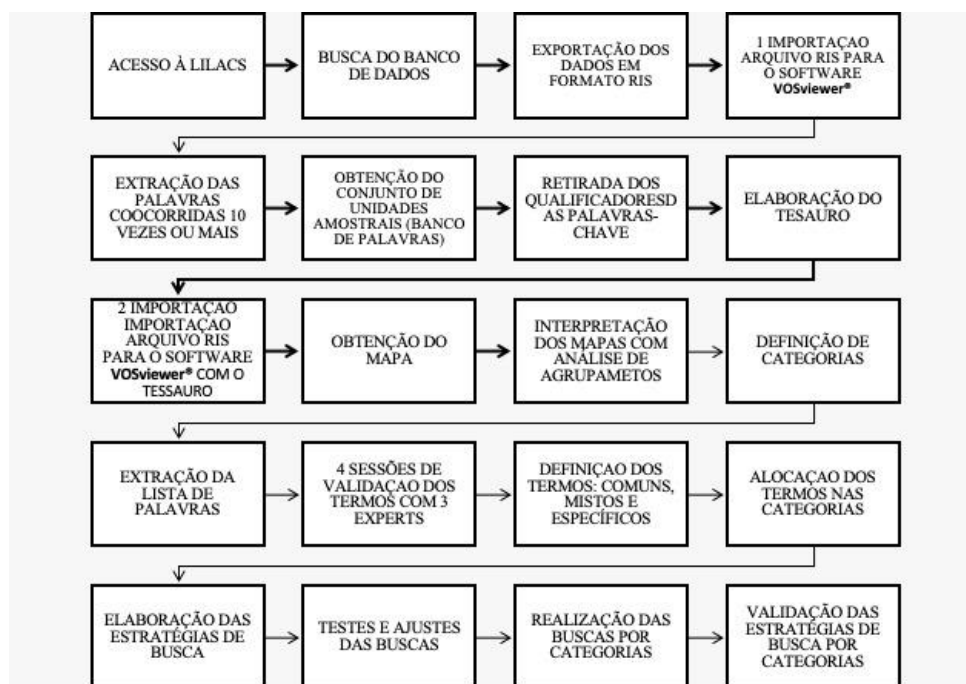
ACESSO À LILACS

BUSCA DO BANCO DE DADOS

EXPORTAÇÃO DOS DADOS EM FORMATO RIS

1 IMPORTAÇAO ARQUIVO RIS PARA O SOFTWARE VOSviewer®

EXTRAÇÃO DAS PALAVRAS COOCORRIDAS 10 VEZES OU MAIS

OBTENÇÃO DO CONJUNTO DE UNIDADES AMOSTRAIS (BANCO DE PALAVRAS)

RETIRADA DOS QUALIFICADORESD AS PALAVRAS-CHAVE

ELABORAÇÃO DO TESAURO

2 IMPORTAÇAO IMPORTAÇAO ARQUIVO RIS PARA O SOFTWARE VOSviewer® COM O TESSAURO

OBTENÇÃO DO MAPA

INTERPRETAÇÃO DOS MAPAS COM ANÁLISE DE AGRUPAMETOS

DEFINIÇÃO DE CATEGORIAS

EXTRAÇÃO DA LISTA DE PALAVRAS

4 SESSÕES DE VALIDAÇAO DOS TERMOS COM 3 EXPERTS

DEFINIÇAO DOS TERMOS: COMUNS, MISTOS E ESPECÍFICOS

ALOCAÇAO DOS TERMOS NAS CATEGORIAS

ELABORAÇÃO DAS ESTRATÉGIAS DE BUSCA

TESTES E AJUSTES DAS BUSCAS

REALIZAÇÃO DAS BUSCAS POR CATEGORIAS

VALIDAÇÃO DAS ESTRATÉGIAS DE BUSCA POR CATEGORIAS